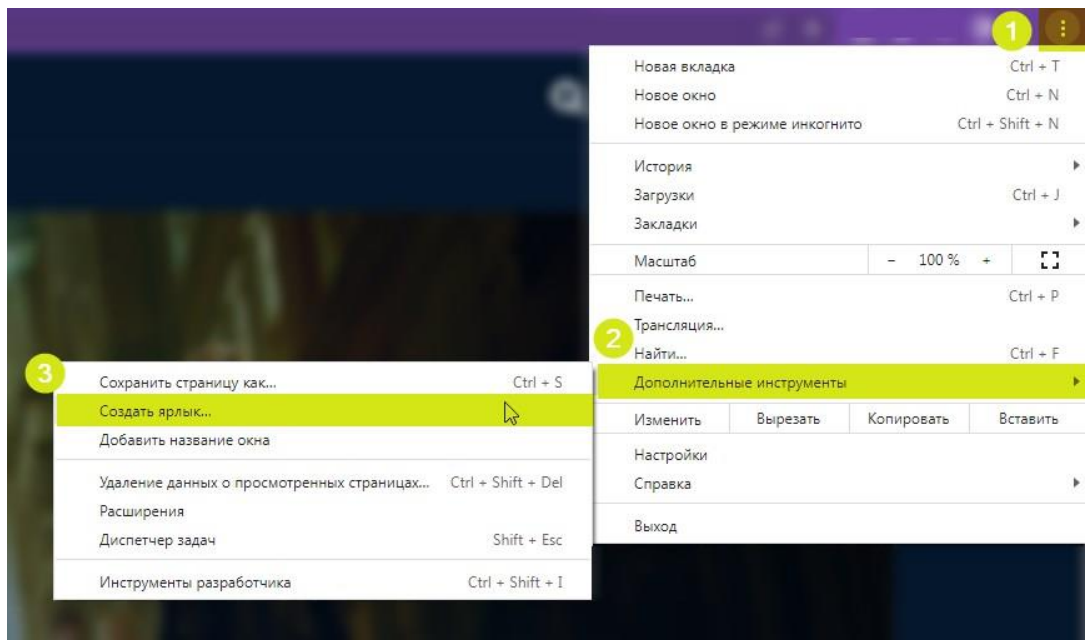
1

Новая вкладка Ctrl + T
Новое окно Ctrl + N
Новое окно в режиме инкогнито Ctrl + Shift + N

История
Загрузки Ctrl + J
Закладки

Масштаб − 100 % +

Печать... Ctrl + P
Трансляция...
2
Найти... Ctrl + F
Дополнительные инструменты

| Изменить | Вырезать | Копировать | Вставить |
|---|---|---|---|

Настройки
Справка

Выход

3
Сохранить страницу как... Ctrl + S
Создать ярлык...
Добавить название окна

Удаление данных о просмотренных страницах... Ctrl + Shift + Del
Расширения
Диспетчер задач Shift + Esc

Инструменты разработчика Ctrl + Shift + I